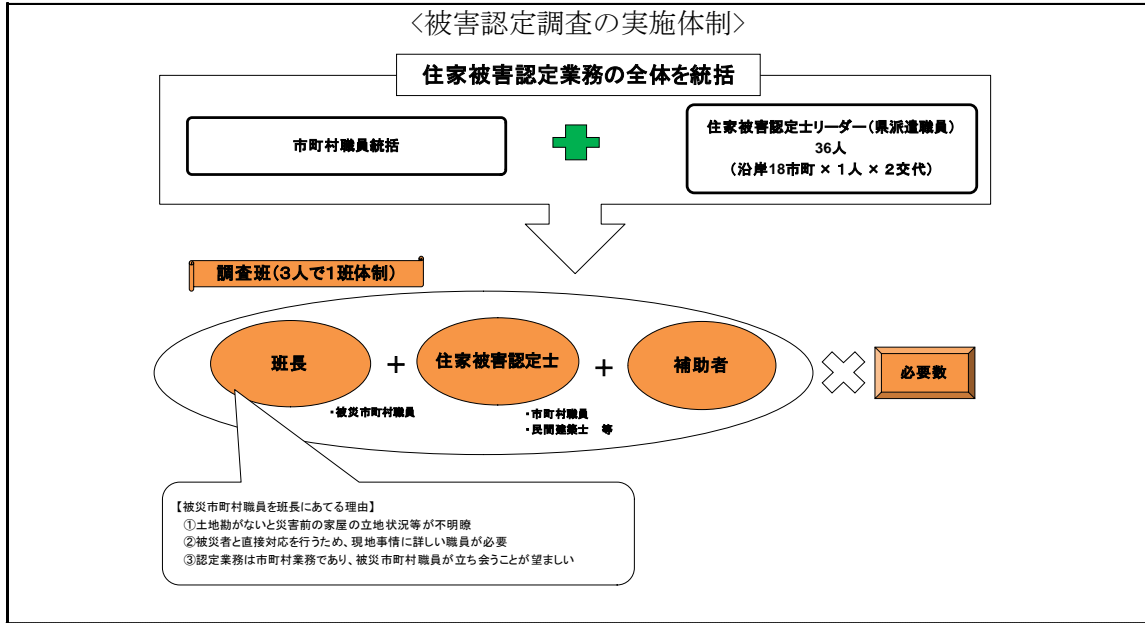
〈被害認定調査の実施体制〉

住家被害認定業務の全体を統括

市町村職員統括

住家被害認定士リーダー（県派遣職員）
36人
（沿岸18市町 × 1人 × 2交代）

調査班（3人で1班体制）

班長

・被災市町村職員

+

住家被害認定士

・市町村職員
・民間建築士　等

+

補助者

必要数

【被災市町村職員を班長にあてる理由】
①土地勘がないと災害前の家屋の立地状況等が不明瞭
②被災者と直接対応を行うため、現地事情に詳しい職員が必要
③認定業務は市町村業務であり、被災市町村職員が立ち会うことが望ましい